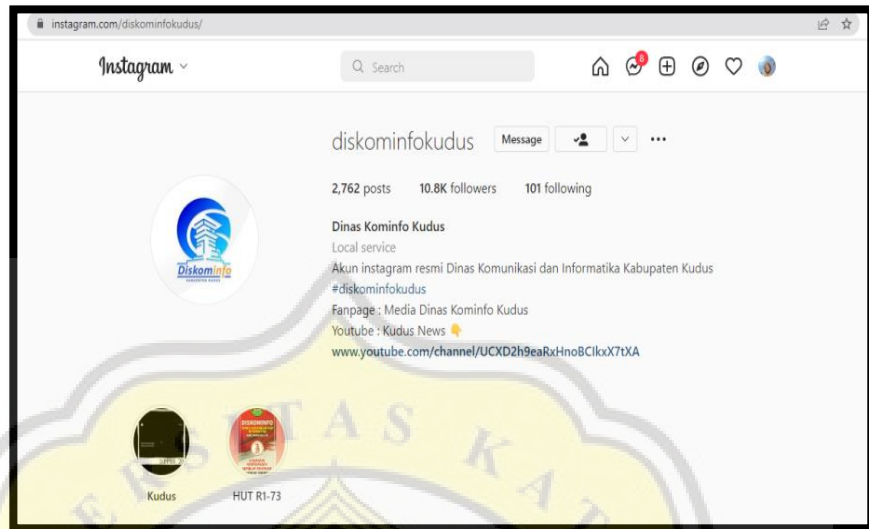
instagram.com/diskominfokudus/

Instagram

Search

6

diskominfokudus Message

2,762 posts 10.8K followers 101 following

Dinas Kominfo Kudus
Local service
Akun instagram resmi Dinas Komunikasi dan Informatika Kabupaten Kudus
#diskominfokudus
Fanpage : Media Dinas Kominfo Kudus
Youtube : Kudus News 👇
www.youtube.com/channel/UCXD2h9eaRxHnoBClkxX7tXA

Diskominfo
KABUPATEN KUDUS

Kudus

HUT R1-73

DISKOMINFO

T A S K A